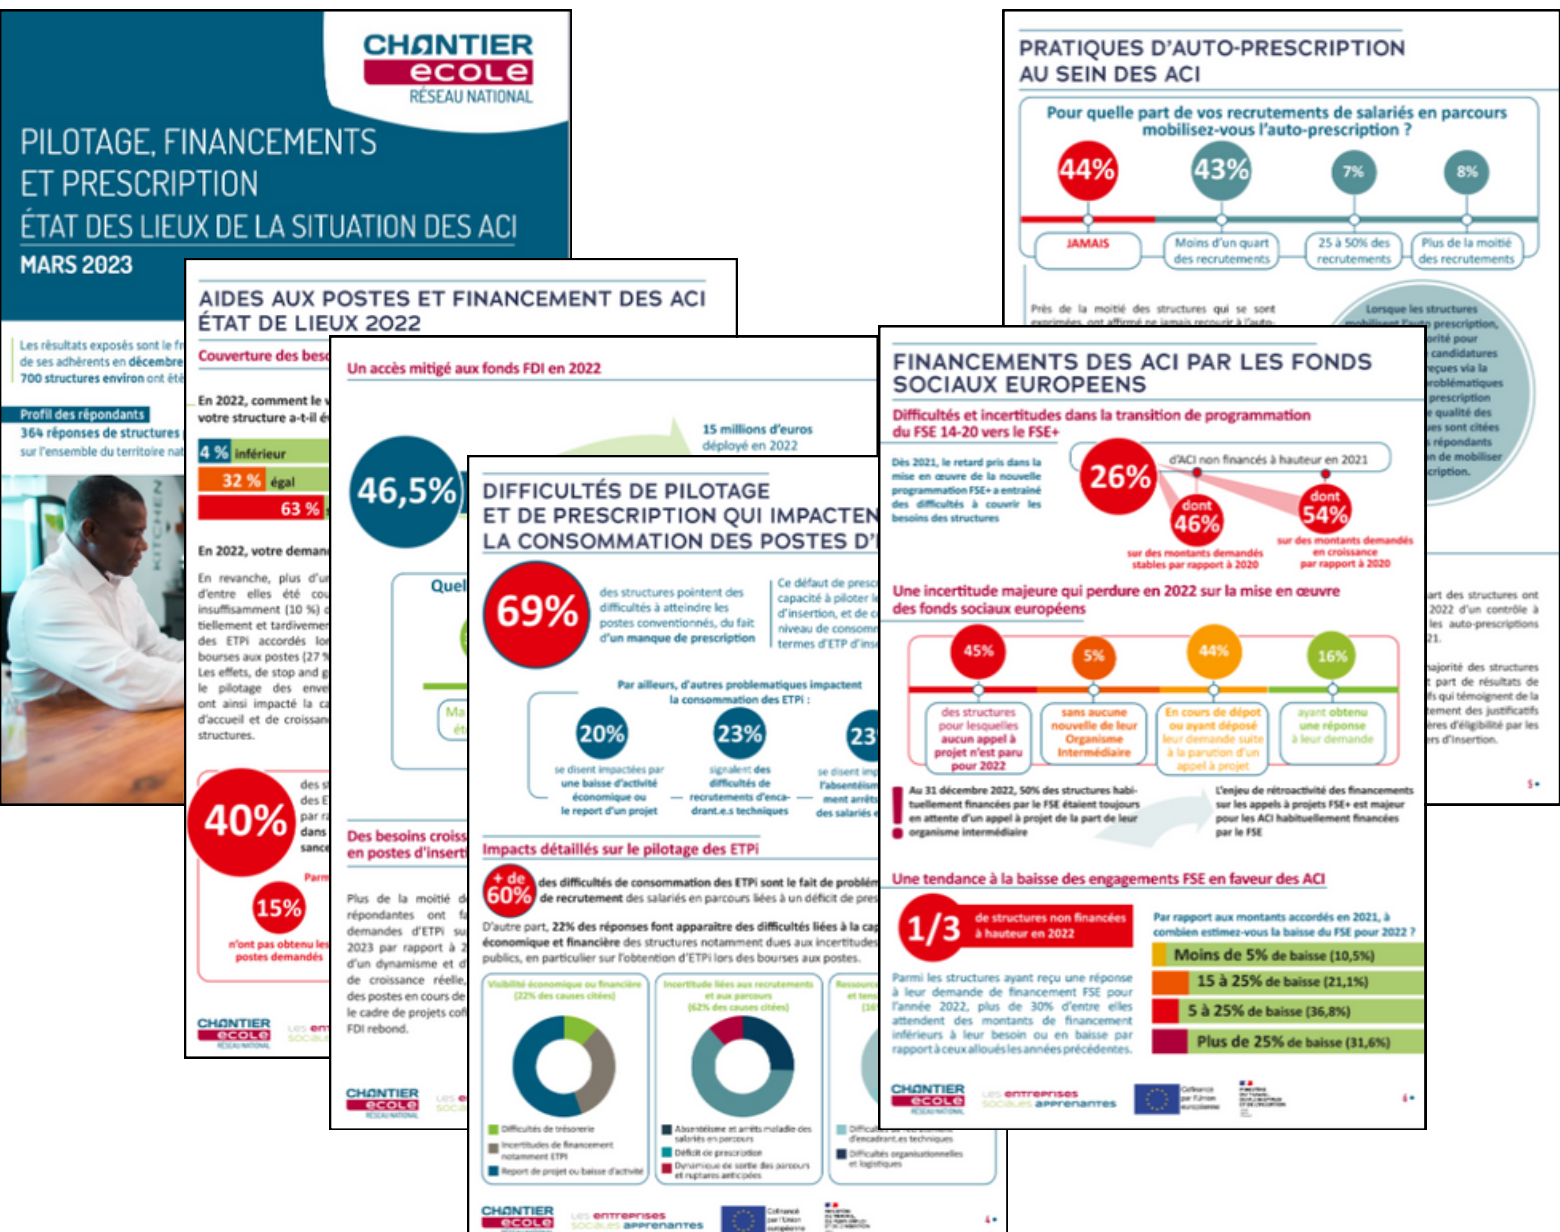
CHANTIER ECOLE
RÉSEAU NATIONAL

PILOTAGE, FINANCEMENTS ET PRESCRIPTION
ÉTAT DES LIEUX DE LA SITUATION DES ACI
MARS 2023

Les résultats exposés sont le fr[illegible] de ses adhérents en décembre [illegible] 700 structures environ ont été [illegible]

Profil des répondants
364 réponses de structures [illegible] sur l'ensemble du territoire nat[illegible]

AIDES AUX POSTES ET FINANCEMENT DES ACI
ÉTAT DE LIEUX 2022

Couverture des beso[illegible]

En 2022, comment le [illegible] votre structure a-t-il é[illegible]

4 % inférieur
32 % égal
63 % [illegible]

En 2022, votre demand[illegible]

En revanche, plus d'u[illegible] d'entre elles été cou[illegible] insuffisamment (10 %) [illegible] tiellement et tardivemen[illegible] des ETPi accordés lor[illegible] bourses aux postes (27 %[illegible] Les effets, de stop and g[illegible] le pilotage des enve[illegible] ont ainsi impacté la ca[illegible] d'accueil et de croissanc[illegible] structures.

40%
15%
n'ont pas obtenu les postes demandés

PRATIQUES D'AUTO-PRESCRIPTION AU SEIN DES ACI

Pour quelle part de vos recrutements de salariés en parcours mobilisez-vous l'auto-prescription ?

44% JAMAIS
43% Moins d'un quart des recrutements
7% 25 à 50% des recrutements
8% Plus de la moitié des recrutements

Près de la moitié des structures qui se sont exprimées, ont affirmé ne jamais recourir à l'auto-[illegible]

Un accès mitigé aux fonds FDI en 2022

15 millions d'euros déployé en 2022

46,5%

Des besoins crois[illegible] en postes d'insert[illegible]

Plus de la moitié d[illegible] répondantes ont f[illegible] demandes d'ETPi su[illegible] 2023 par rapport à 2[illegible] d'un dynamisme et c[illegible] de croissance réelle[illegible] des postes en cours de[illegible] le cadre de projets co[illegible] FDI rebond.

DIFFICULTÉS DE PILOTAGE ET DE PRESCRIPTION QUI IMPACTEN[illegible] LA CONSOMMATION DES POSTES D'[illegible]

69% des structures pointent des difficultés à atteindre les postes conventionnés, du fait d'un manque de prescription

Ce défaut de presc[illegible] capacité à piloter le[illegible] d'insertion, et de c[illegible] niveau de consomm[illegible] termes d'ETP d'inse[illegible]

Par ailleurs, d'autres problématiques impactent la consommation des ETPi :

20% se disent impactées par une baisse d'activité économique ou le report d'un projet
23% signalent des difficultés de recrutements d'encadrant.e.s techniques
23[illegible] se disent imp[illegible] l'absentéism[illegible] ment arrêts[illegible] des salariés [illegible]

Impacts détaillés sur le pilotage des ETPi

+ de 60% des difficultés de consommation des ETPi sont le fait de problèm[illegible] de recrutement des salariés en parcours liés à un déficit de pres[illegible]

D'autre part, 22% des réponses font apparaître des difficultés liées à la cap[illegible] économique et financière des structures notamment dues aux incertitudes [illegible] publics, en particulier sur l'obtention d'ETPi lors des bourses aux postes.

Visibilité économique ou financière (22% des causes citées)
Incertitude liées aux recrutements et aux parcours (62% des causes citées)

Difficultés de trésorerie
Incertitudes de financement notamment ETPi
Report de projet ou baisse d'activité
Absentéisme et arrêts maladie des salariés en parcours
Déficit de prescription
Dynamique de sortie des parcours et ruptures anticipées
Difficultés organisationnelles et logistiques

FINANCEMENTS DES ACI PAR LES FONDS SOCIAUX EUROPEENS

Difficultés et incertitudes dans la transition de programmation du FSE 14-20 vers le FSE+

Dès 2021, le retard pris dans la mise en œuvre de la nouvelle programmation FSE+ a entrainé des difficultés à couvrir les besoins des structures

26% d'ACI non financés à hauteur en 2021
dont 46% sur des montants demandés stables par rapport à 2020
dont 54% sur des montants demandés en croissance par rapport à 2020

Une incertitude majeure qui perdure en 2022 sur la mise en œuvre des fonds sociaux européens

45% des structures pour lesquelles aucun appel à projet n'est paru pour 2022
5% sans aucune nouvelle de leur Organisme Intermédiaire
44% En cours de dépôt ou ayant déposé leur demande suite à la parution d'un appel à projet
16% ayant obtenu une réponse à leur demande

Au 31 décembre 2022, 50% des structures habituellement financées par le FSE étaient toujours en attente d'un appel à projet de la part de leur organisme intermédiaire

L'enjeu de rétroactivité des financements sur les appels à projets FSE+ est majeur pour les ACI habituellement financées par le FSE

Une tendance à la baisse des engagements FSE en faveur des ACI

1/3 de structures non financées à hauteur en 2022

Parmi les structures ayant reçu une réponse à leur demande de financement FSE pour l'année 2022, plus de 30% d'entre elles attendent des montants de financement inférieurs à leur besoin ou en baisse par rapport à ceux alloués les années précédentes.

Par rapport aux montants accordés en 2021, à combien estimez-vous la baisse du FSE pour 2022 ?
Moins de 5% de baisse (10,5%)
15 à 25% de baisse (21,1%)
5 à 25% de baisse (36,8%)
Plus de 25% de baisse (31,6%)

Lorsque les structures mobilisent l'auto-prescription, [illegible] priorité pour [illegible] candidatures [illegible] reçues via la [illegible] problématiques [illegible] prescription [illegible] qualité des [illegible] sont citées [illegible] répondants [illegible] de mobiliser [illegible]cription.

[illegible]art des structures ont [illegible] 2022 d'un contrôle à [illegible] les auto-prescriptions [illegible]21.

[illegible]ajorité des structures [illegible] part de résultats de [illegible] qui témoignent de la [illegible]tement des justificatifs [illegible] d'éligibilité par les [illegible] d'insertion.

CHANTIER ECOLE RÉSEAU NATIONAL
Les entreprises sociales apprenantes
Cofinancé par l'Union européenne